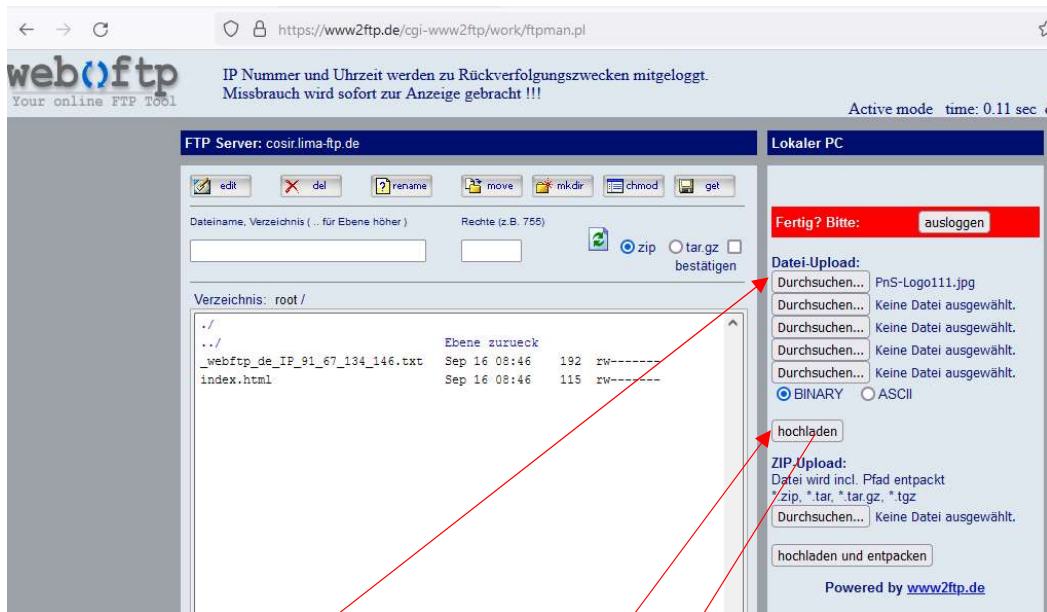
https://www2ftp.de/cgi-www2ftp/work/ftpman.pl

web()ftp
Your online FTP Tool

IP Nummer und Uhrzeit werden zu Rückverfolgungszwecken mitgeloggt.
Missbrauch wird sofort zur Anzeige gebracht !!!

Active mode time: 0.11 sec

FTP Server: cosir.lima-ftp.de

edit del rename move mkdir chmod get

Dateiname, Verzeichnis ( .. für Ebene höher )

Rechte (z.B. 755)

zip tar.gz bestätigen

Verzeichnis: root /

| | | | |
|---|---|---|---|
| ./ | | | |
| ../ | Ebene zurueck | | |
| _webftp_de_IP_91_67_134_146.txt | Sep 16 08:46 | 192 | rw------- |
| index.html | Sep 16 08:46 | 115 | rw------- |

Lokaler PC

Fertig? Bitte: ausloggen

Datei-Upload:
Durchsuchen... PnS-Logo111.jpg
Durchsuchen... Keine Datei ausgewählt.
Durchsuchen... Keine Datei ausgewählt.
Durchsuchen... Keine Datei ausgewählt.
Durchsuchen... Keine Datei ausgewählt.
BINARY ASCII

hochladen

ZIP-Upload:
Datei wird incl. Pfad entpackt
*.zip, *.tar, *.tar.gz, *.tgz
Durchsuchen... Keine Datei ausgewählt.

hochladen und entpacken

Powered by www2ftp.de